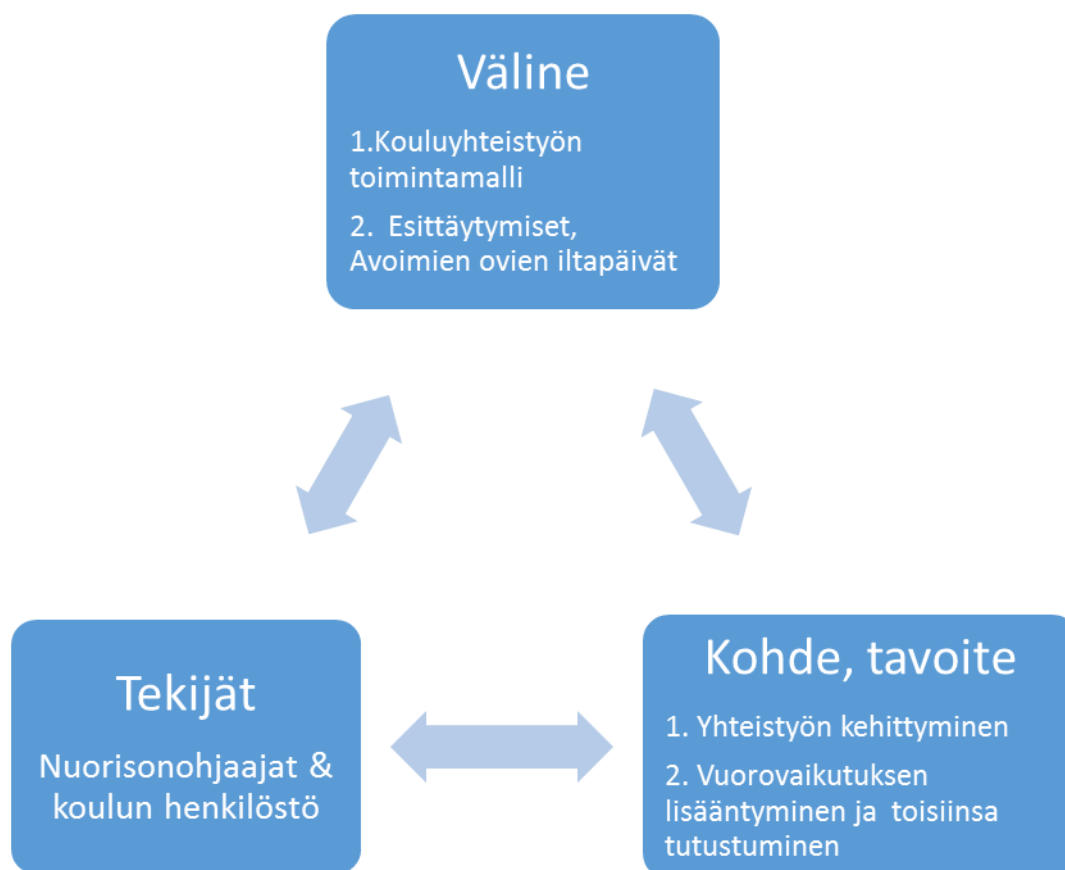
Väline

1.Kouluyhteistyön toimintamalli

2. Esittäytymiset, Avoimien ovien iltapäivät

Tekijät

Nuorisonohjaajat & koulun henkilöstö

Kohde, tavoite

1. Yhteistyön kehittyminen

2. Vuorovaikutuksen lisääntyminen ja toisiinsa tutustuminen